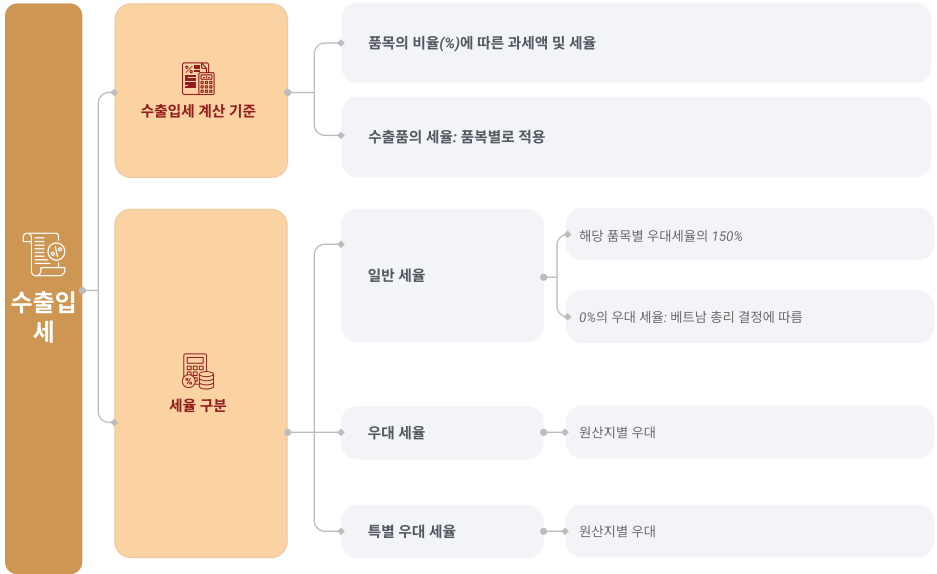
수출입세

수출입세 계산 기준

품목의 비율(%)에 따른 과세액 및 세율

수출품의 세율: 품복별로 적용

세율 구분

일반 세율

해당 품목별 우대세율의 150%

0%의 우대 세율: 베트남 총리 결정에 따름

우대 세율

원산지별 우대

특별 우대 세율

원산지별 우대